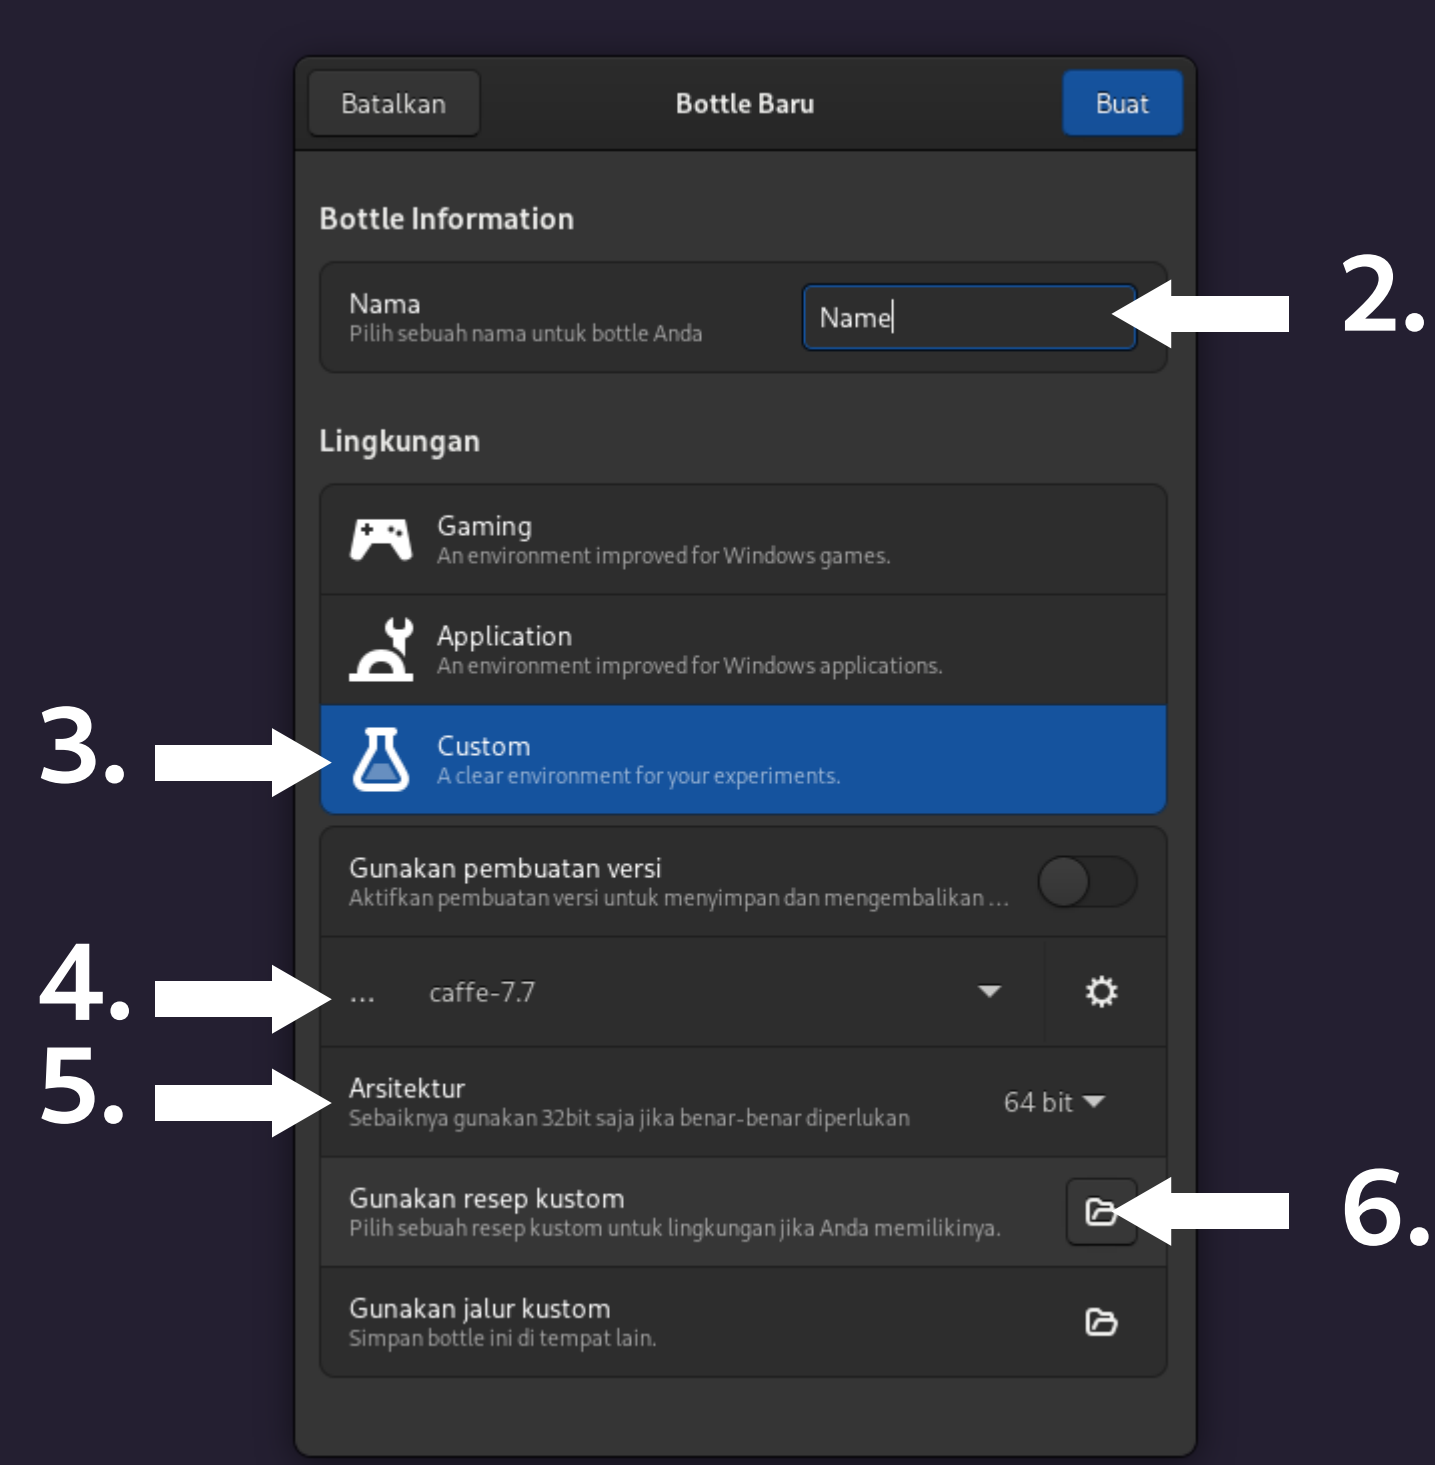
Batalkan

Bottle Baru

Buat

Bottle Information

Nama
Pilih sebuah nama untuk bottle Anda

Name

2.

Lingkungan

Gaming
An environment improved for Windows games.

Application
An environment improved for Windows applications.

3.

Custom
A clear environment for your experiments.

Gunakan pembuatan versi
Aktifkan pembuatan versi untuk menyimpan dan mengembalikan ...

4.

...

caffe-7.7

5.

Arsitektur
Sebaiknya gunakan 32bit saja jika benar-benar diperlukan

64 bit

Gunakan resep kustom
Pilih sebuah resep kustom untuk lingkungan jika Anda memilikinya.

6.

Gunakan jalur kustom
Simpan bottle ini di tempat lain.